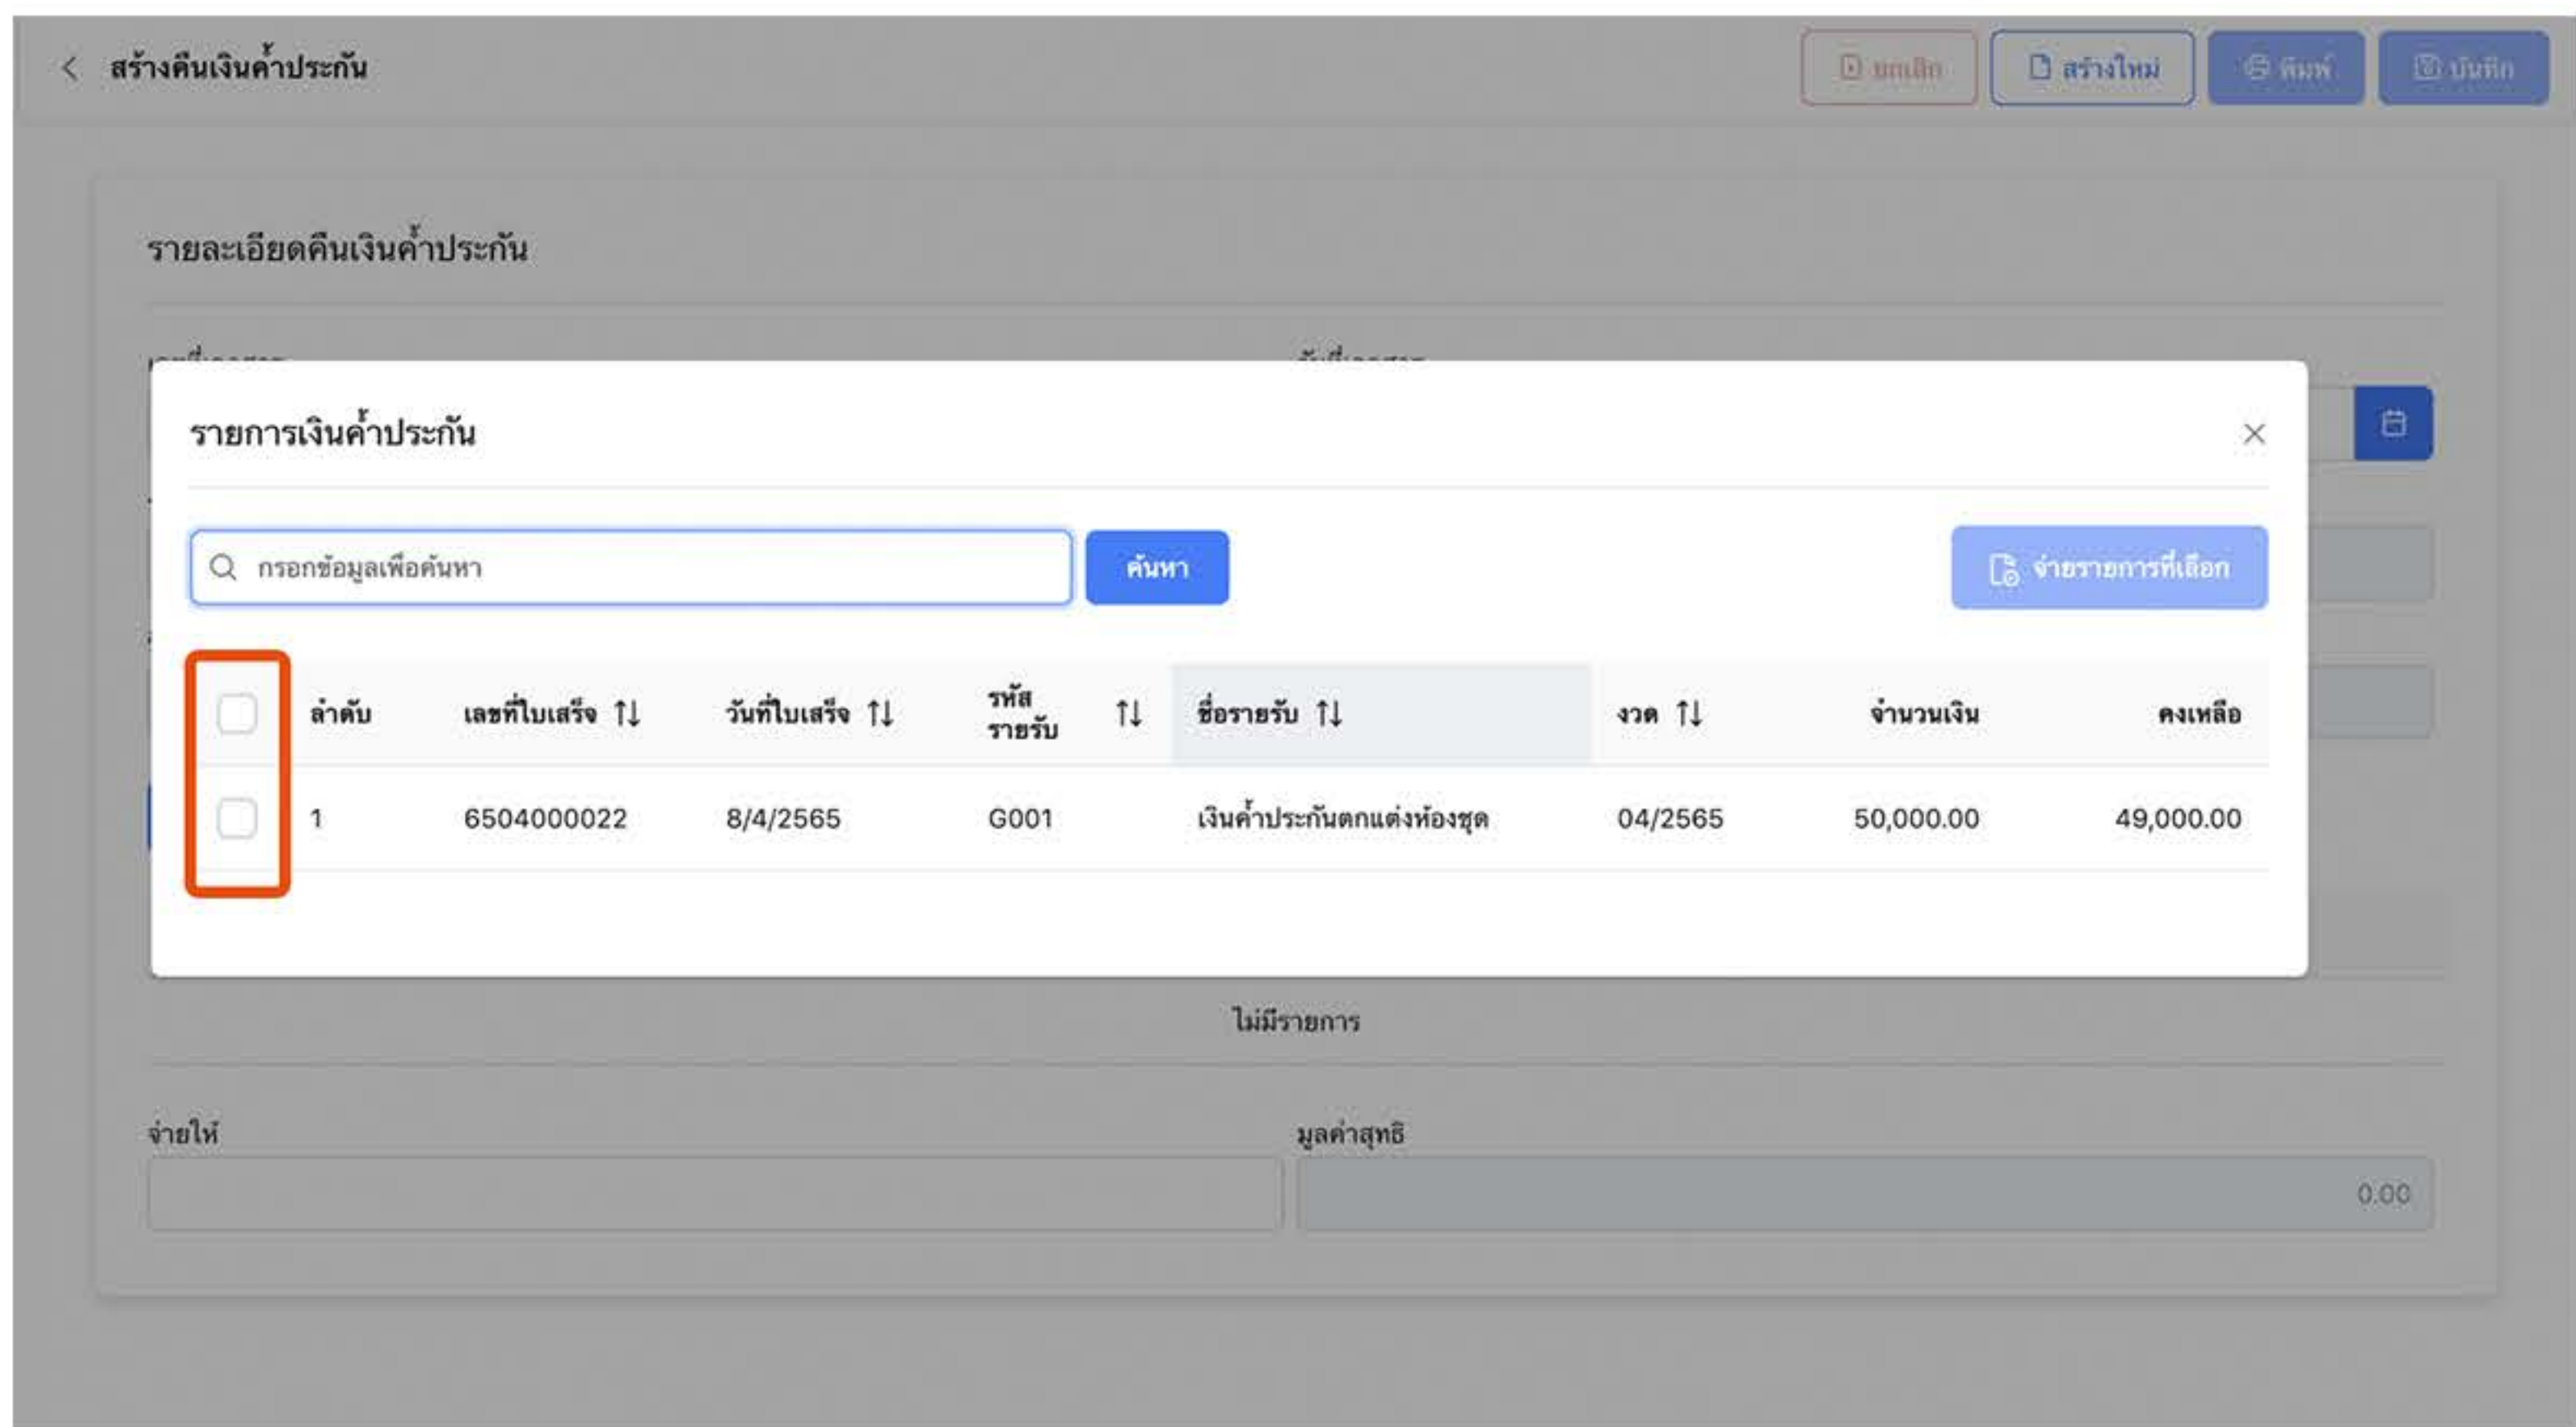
สร้างคืนเงินค้ำประกัน

ยกเลิก สร้างใหม่ พิมพ์ บันทึก

รายละเอียดคืนเงินค้ำประกัน

รายการเงินค้ำประกัน

×

กรอกข้อมูลเพื่อค้นหา

ค้นหา

จ่ายรายการที่เลือก

| | ลำดับ | เลขที่ใบเสร็จ ↑↓ | วันที่ใบเสร็จ ↑↓ | รหัสรายรับ ↑↓ | ชื่อรายรับ ↑↓ | งวด ↑↓ | จำนวนเงิน | คงเหลือ |
|---|---|---|---|---|---|---|---|---|
| | 1 | 6504000022 | 8/4/2565 | G001 | เงินค้ำประกันตกแต่งห้องชุด | 04/2565 | 50,000.00 | 49,000.00 |

ไม่มีรายการ

จ่ายให้

มูลค่าสุทธิ

0.00